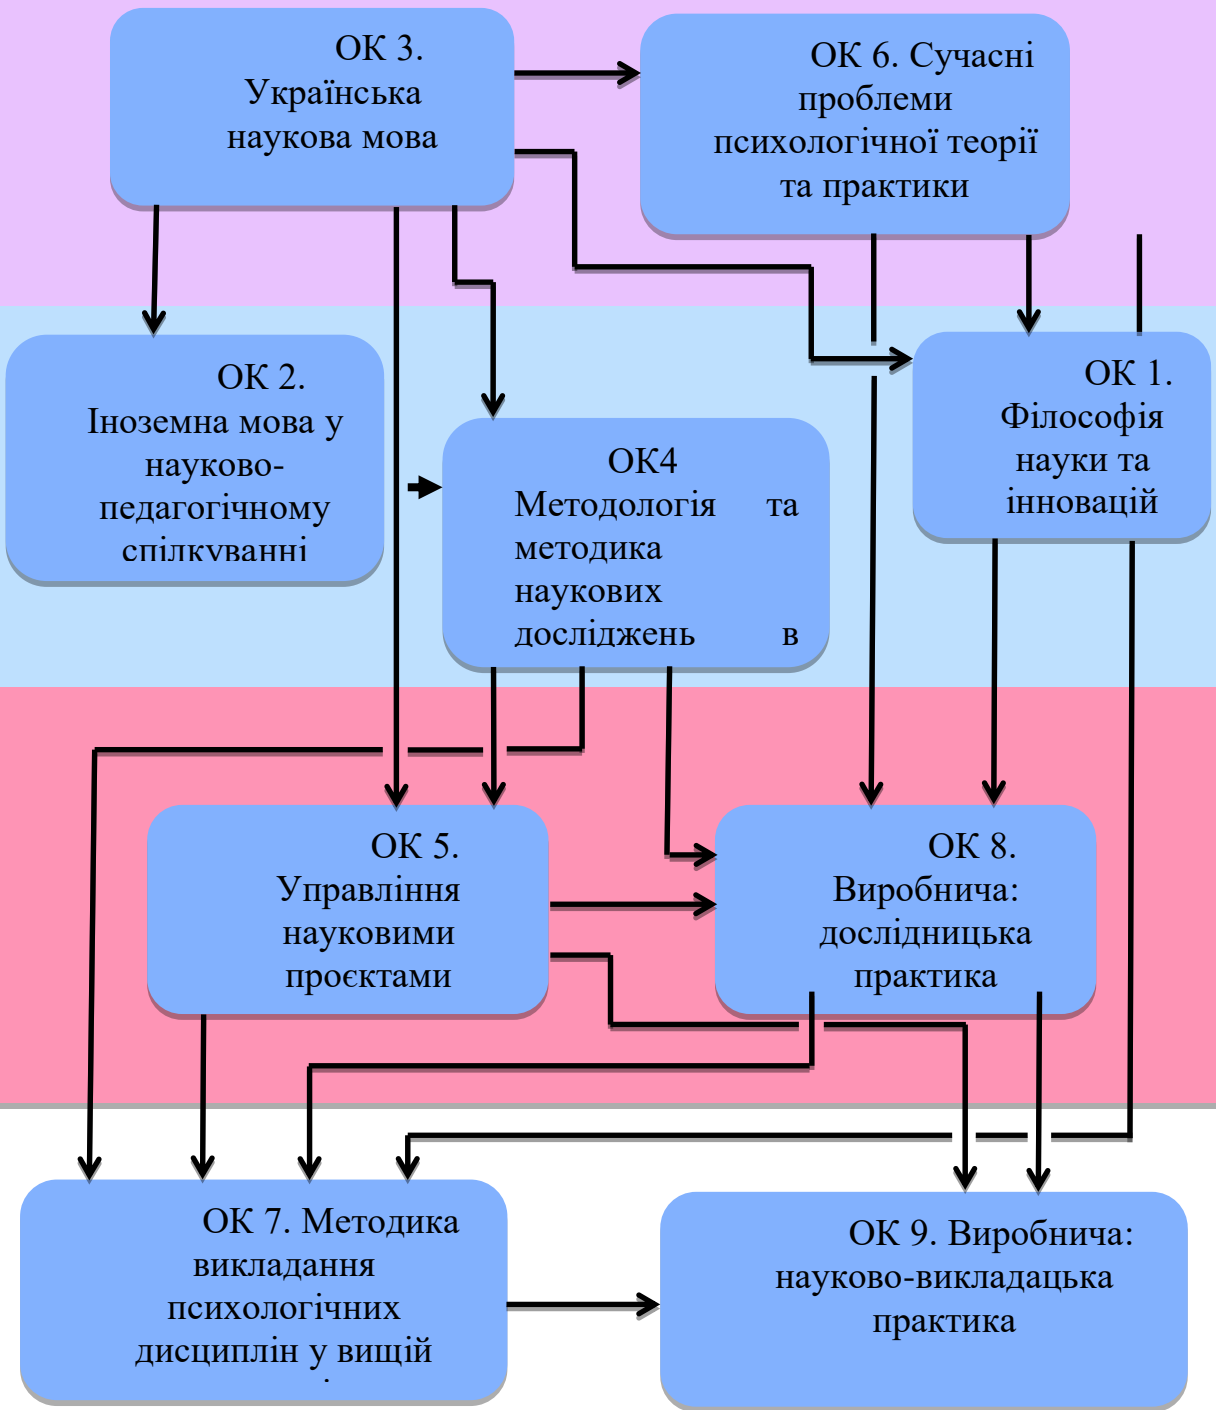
ОК 3. Українська наукова мова

ОК 6. Сучасні проблеми психологічної теорії та практики

ОК 2. Іноземна мова у науково-педагогічному спілкуванні

ОК4 Методологія та методика наукових досліджень в

ОК 1. Філософія науки та інновацій

ОК 5. Управління науковими проєктами

ОК 8. Виробнича: дослідницька практика

ОК 7. Методика викладання психологічних дисциплін у вищій

ОК 9. Виробнича: науково-викладацька практика